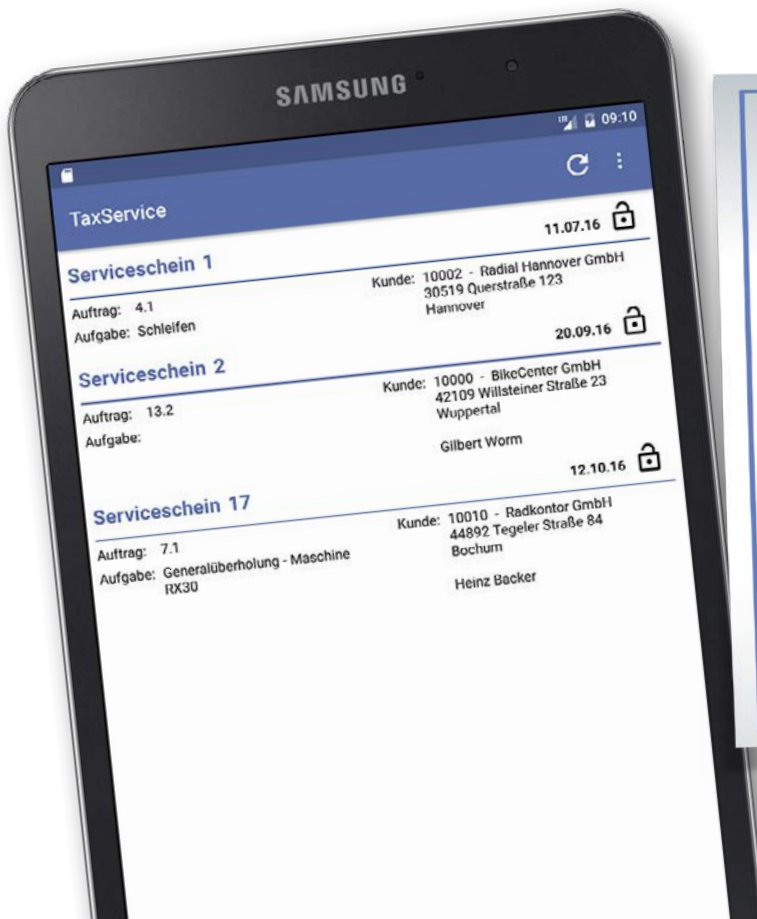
SAMSUNG

09:10

TaxService

11.07.16

Serviceschein 1

Auftrag: 4.1

Aufgabe: Schleifen

Kunde: 10002 - Radial Hannover GmbH
30519 Querstraße 123
Hannover

20.09.16

Serviceschein 2

Auftrag: 13.2

Aufgabe:

Kunde: 10000 - BikeCenter GmbH
42109 Willsteiner Straße 23
Wuppertal

Gilbert Worm

12.10.16

Serviceschein 17

Auftrag: 7.1

Aufgabe: Generalüberholung - Maschine RX30

Kunde: 10010 - Radkontor GmbH
44892 Tegeler Straße 84
Bochum

Heinz Backer